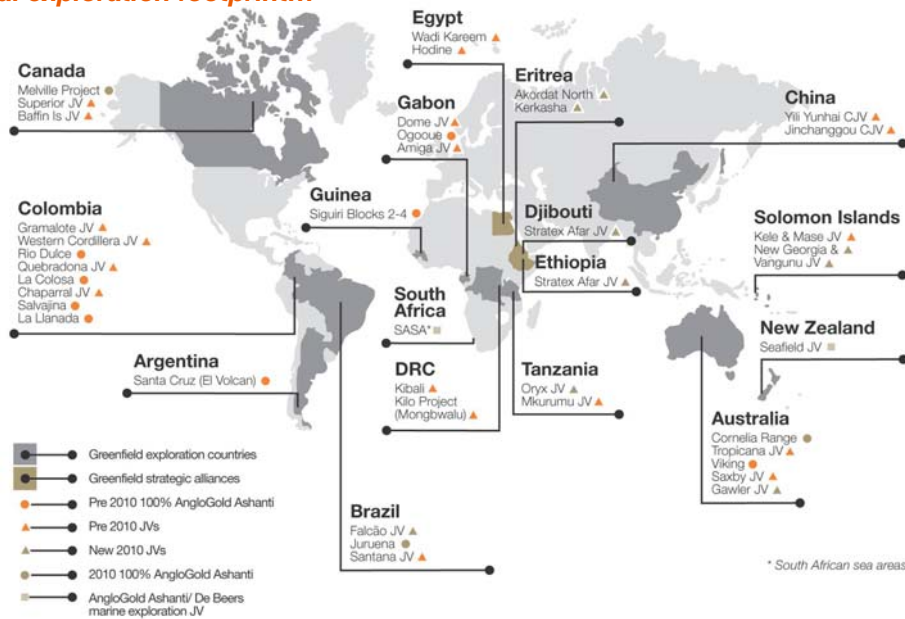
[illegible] exploration footprint

Egypt
Wadi Kareem
Hodine

Canada
Melville Project
Superior JV
Baffin Is JV

Eritrea
Akordat North
Kerkasha

Gabon
Dome JV
Ogooue
Amiga JV

China
Yili Yunhai CJV
Jinchanggou CJV

Guinea
Siguiri Blocks 2-4

Colombia
Gramalote JV
Western Cordillera JV
Rio Dulce
Quebradona JV
La Colosa
Chaparral JV
Salvajina
La Llanada

Djibouti
Stratex Afar JV

Ethiopia
Stratex Afar JV

Solomon Islands
Kele & Mase JV
New Georgia &
Vangunu JV

South Africa
SASA*

New Zealand
Seafield JV

Argentina
Santa Cruz (El Volcan)

DRC
Kibali
Kilo Project (Mongbwalu)

Tanzania
Oryx JV
Mkurumu JV

Australia
Cornelia Range
Tropicana JV
Viking
Saxby JV
Gawler JV

Greenfield exploration countries
Greenfield strategic alliances
Pre 2010 100% AngloGold Ashanti
Pre 2010 JVs
New 2010 JVs
2010 100% AngloGold Ashanti
AngloGold Ashanti/ De Beers marine exploration JV

Brazil
Falcão JV
Juruena
Santana JV

* South African sea areas